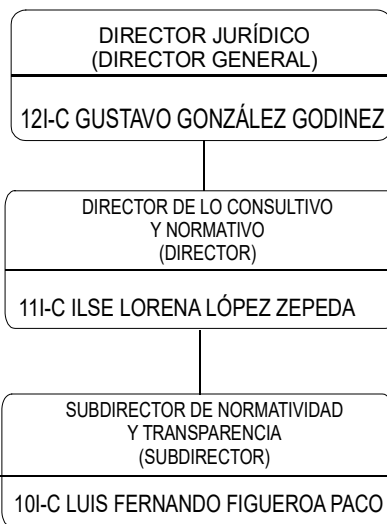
DIRECTOR JURÍDICO
(DIRECTOR GENERAL)

12I-C GUSTAVO GONZÁLEZ GODINEZ

DIRECTOR DE LO CONSULTIVO
Y NORMATIVO
(DIRECTOR)

11I-C ILSE LORENA LÓPEZ ZEPEDA

SUBDIRECTOR DE NORMATIVIDAD
Y TRANSPARENCIA
(SUBDIRECTOR)

10I-C LUIS FERNANDO FIGUEROA PACO